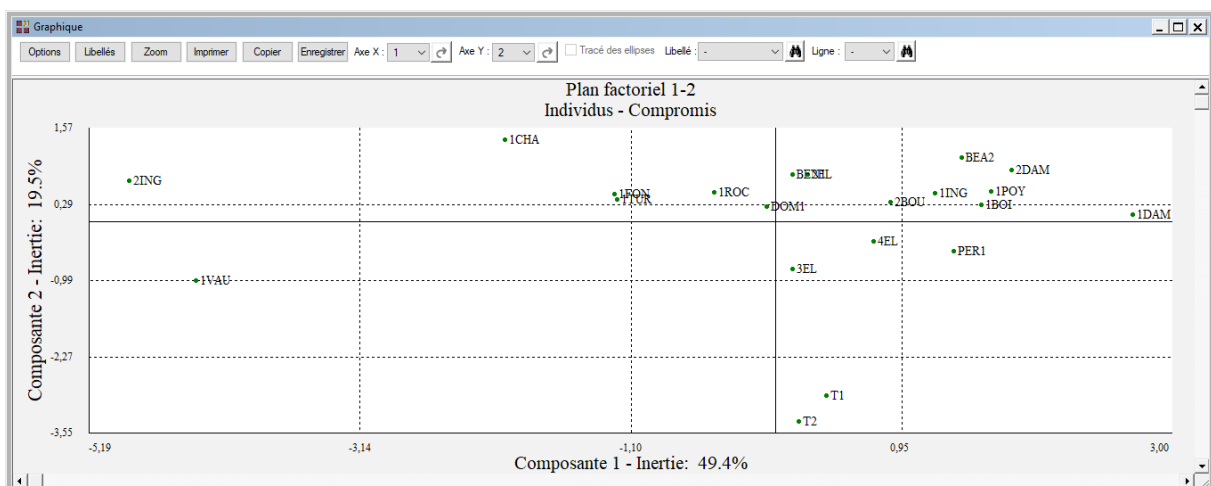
Graphique

Options | Libellés | Zoom | Imprimer | Copier | Enregistrer | Axe X : 1 | Axe Y : 2 | Tracé des ellipses | Libellé : - | Ligne : -

Plan factoriel 1-2
Individus - Compromis

Composante 2 - Inertie: 19.5%

1,57
0,29
-0,99
-2,27
-3,55

1CHA
2ING
1FON
1TUR
1ROC
BEN
3EL
DOM1
BEA2
2DAM
1POY
1ING
2BOU
1BOI
1DAM
4EL
PER1
3EL
1VAU
T1
T2

-5,19
-3,14
-1,10
0,95
3,00

Composante 1 - Inertie: 49.4%